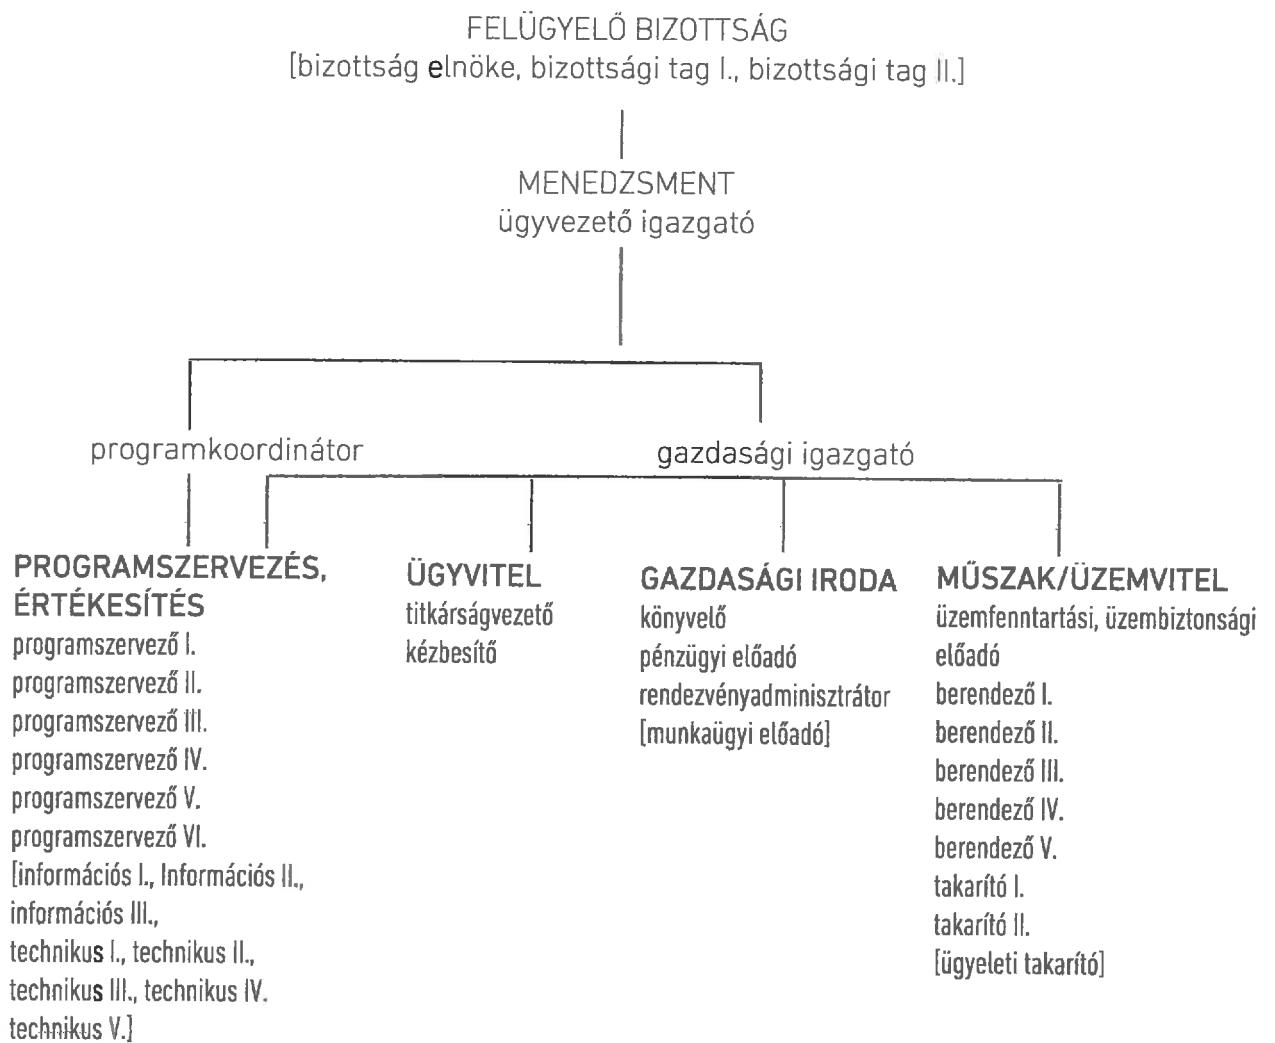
FELÜGYELŐ BIZOTTSÁG
[bizottság elnöke, bizottsági tag I., bizottsági tag II.]

MENEDZSMENT
ügyvezető igazgató

programkoordinátor

gazdasági igazgató

PROGRAMSZERVEZÉS, ÉRTÉKESÍTÉS
programszervező I.
programszervező II.
programszervező III.
programszervező IV.
programszervező V.
programszervező VI.
[információs I., Információs II., információs III.,
technikus I., technikus II.,
technikus III., technikus IV.
technikus V.]

ÜGYVITEL
titkárságvezető
kézbesítő

GAZDASÁGI IRODA
könyvelő
pénzügyi előadó
rendezvényadminisztrátor
[munkaügyi előadó]

MŰSZAK/ÜZEMVITEL
üzemfenntartási, üzembiztonsági előadó
berendező I.
berendező II.
berendező III.
berendező IV.
berendező V.
takarító I.
takarító II.
[ügyeleti takarító]